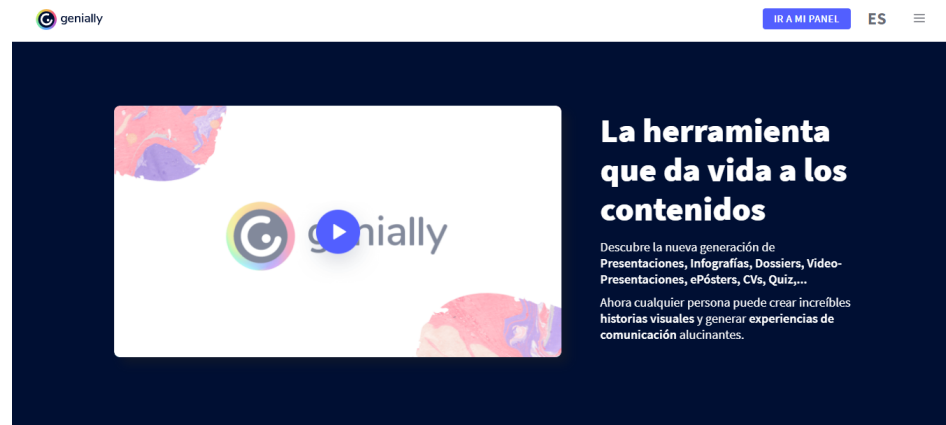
genially

IR A MI PANEL

ES

genially

La herramienta que da vida a los contenidos

Descubre la nueva generación de Presentaciones, Infografías, Dossiers, Video-Presentaciones, ePósters, CVs, Quiz,...

Ahora cualquier persona puede crear increíbles historias visuales y generar experiencias de comunicación alucinantes.